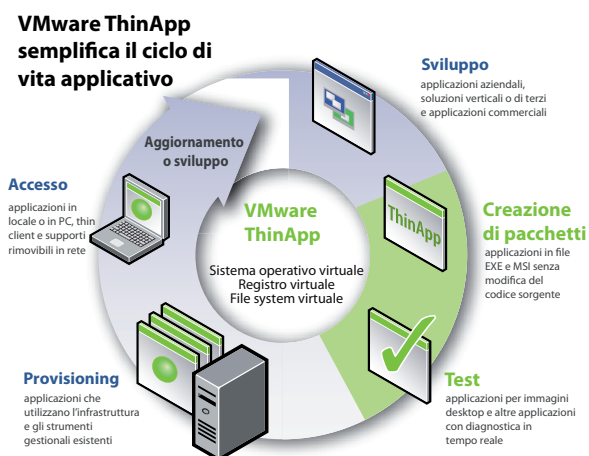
VMware ThinApp semplifica il ciclo di vita applicativo

Aggiornamento o sviluppo

Sviluppo
applicazioni aziendali, soluzioni verticali o di terzi e applicazioni commerciali

Accesso
applicazioni in locale o in PC, thin client e supporti rimovibili in rete

VMware ThinApp

Sistema operativo virtuale
Registro virtuale
File system virtuale

ThinApp

Creazione di pacchetti
applicazioni in file EXE e MSI senza modifica del codice sorgente

Test
applicazioni per immagini desktop e altre applicazioni con diagnostica in tempo reale

Provisioning
applicazioni che utilizzano l'infrastruttura e gli strumenti gestionali esistenti